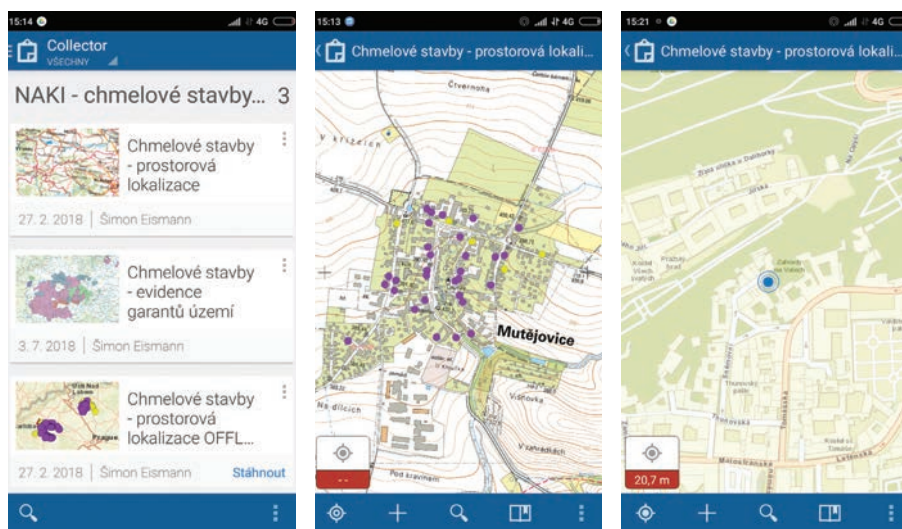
15:14 4G

Collector
VŠECHNY

NAKI - chmelové stavby... 3

Chmelové stavby - prostorová lokalizace

27. 2. 2018 | Šimon Eismann

Chmelové stavby - evidence garantů území

3. 7. 2018 | Šimon Eismann

Chmelové stavby - prostorová lokalizace OFFL...

27. 2. 2018 | Šimon Eismann Stáhnout

15:13 4G

Chmelové stavby - prostorová lokali...

Čtvrnoha

V křížích

Mutějovice

Na dílcích

Pod kravínem

V zahrádkách

Vidhorka

- -

15:21 4G

Chmelové stavby - prostorová lokali...

Jelení

Zahrady na Valech

Pražský hrad

20,7 m